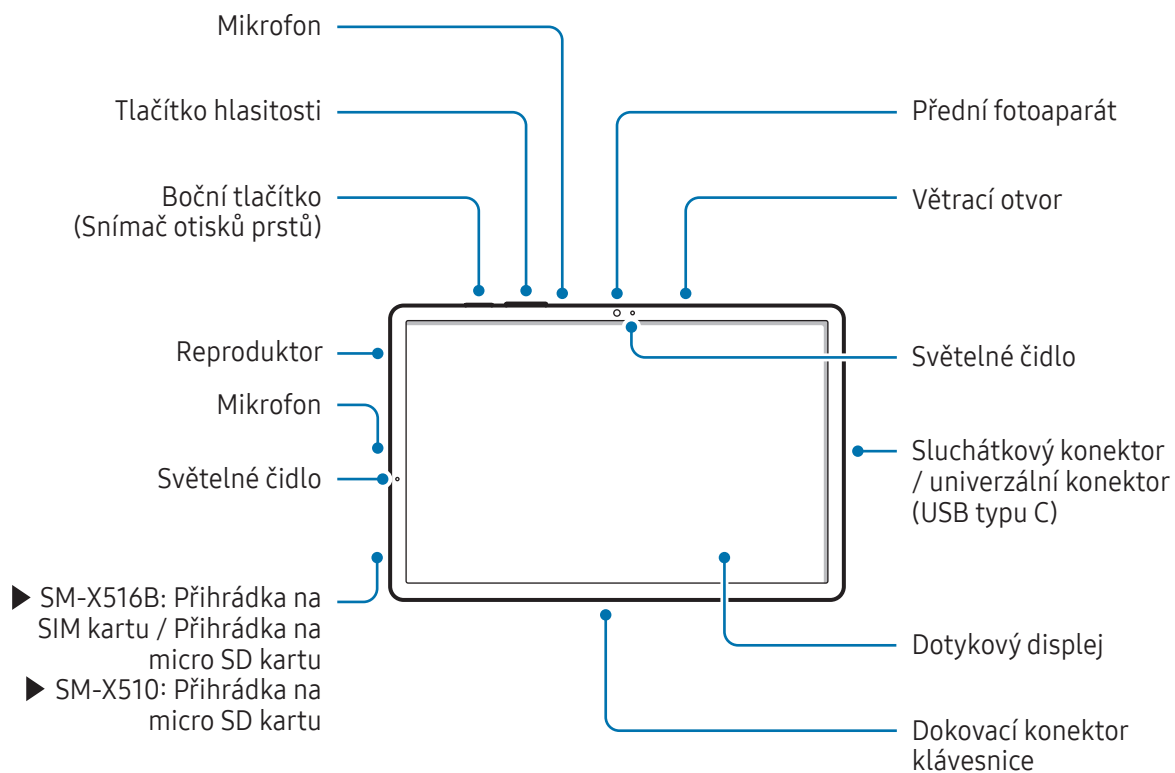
Mikrofon

Tlačítko hlasitosti

Boční tlačítko (Snímač otisků prstů)

Přední fotoaparát

Větrací otvor

Reproduktor

Světelné čidlo

Mikrofon

Světelné čidlo

Sluchátkový konektor / univerzální konektor (USB typu C)

▶ SM-X516B: Přihrádka na SIM kartu / Přihrádka na micro SD kartu
▶ SM-X510: Přihrádka na micro SD kartu

Dotykový displej

Dokovací konektor klávesnice